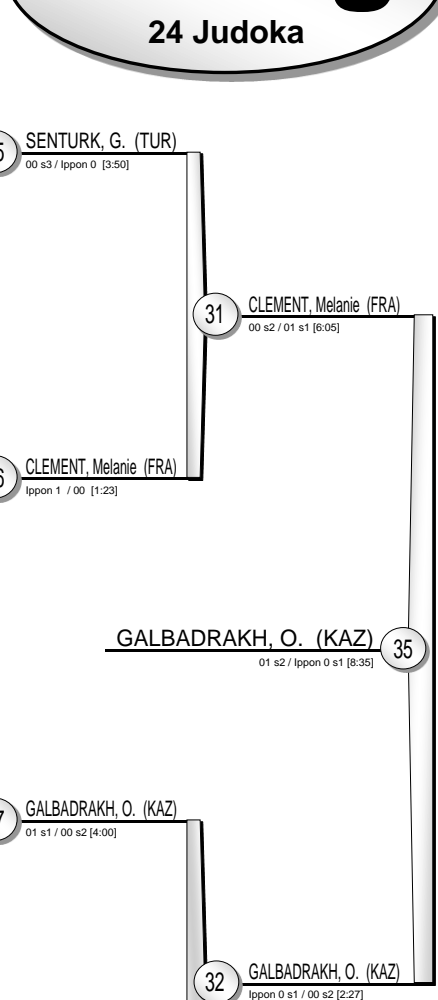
24 Judoka

5 SENTURK, G. (TUR)
00 s3 / Ippon 0 [3:50]

31 CLEMENT, Melanie (FRA)
00 s2 / 01 s1 [6:05]

6 CLEMENT, Melanie (FRA)
Ippon 1 / 00 [1:23]

GALBADRAKH, O. (KAZ) 35
01 s2 / Ippon 0 s1 [8:35]

7 GALBADRAKH, O. (KAZ)
01 s1 / 00 s2 [4:00]

32 GALBADRAKH, O. (KAZ)
Ippon 0 s1 / 00 s2 [2:27]